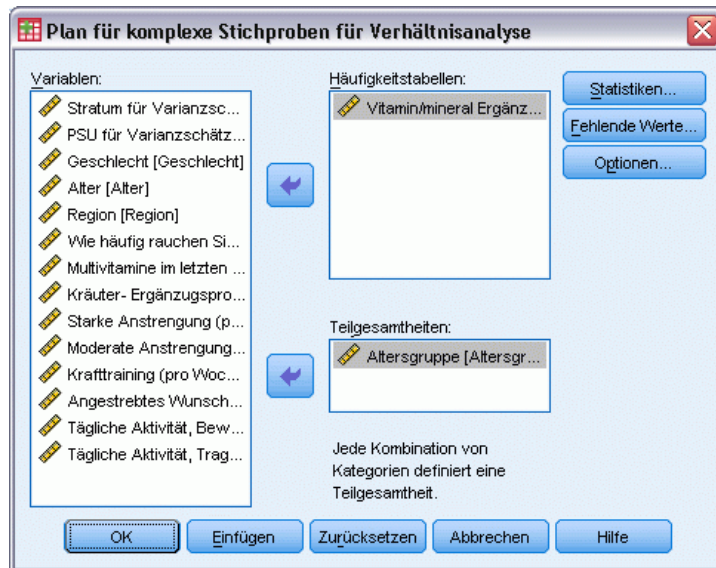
Plan für komplexe Stichproben für Verhältnisanalyse

Variablen:
Stratum für Varianzsc...
PSU für Varianzschätz...
Geschlecht [Geschlecht]
Alter [Alter]
Region [Region]
Wie häufig rauchen Si...
Multivitamine im letzten ...
Kräuter- Ergänzungspro...
Starke Anstrengung (p...
Moderate Anstrengung...
Krafttraining (pro Woc...
Angestrebtes Wunsch...
Tägliche Aktivität, Bew...
Tägliche Aktivität, Trag...

Häufigkeitstabellen:
Vitamin/mineral Ergänz...

Teilgesamtheiten:
Altersgruppe [Altersgr...

Jede Kombination von Kategorien definiert eine Teilgesamtheit.

Statistiken...
Fehlende Werte...
Optionen...

OK
Einfügen
Zurücksetzen
Abbrechen
Hilfe